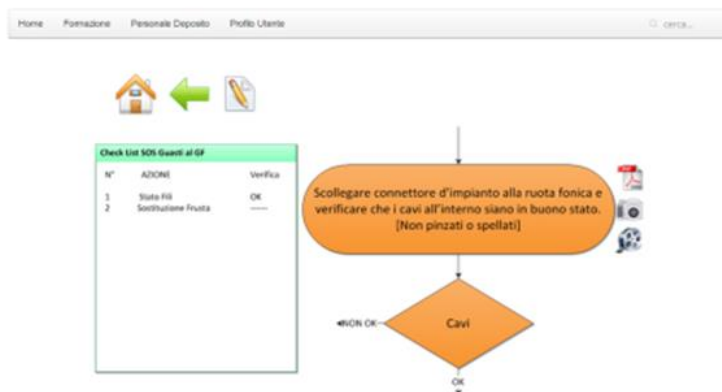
Home Formazione Personale Deposito Profilo Utente

cerca...

Check List SOS Guasti al GF

| N° | AZIONE | Verifica |
|---|---|---|
| 1 | Stato Fili | OK |
| 2 | Sostituzione Frusta | ----- |

Scollegare connettore d'impianto alla ruota fonica e verificare che i cavi all'interno siano in buono stato. [Non pinzati o spellati]

NON OK

Cavi

OK